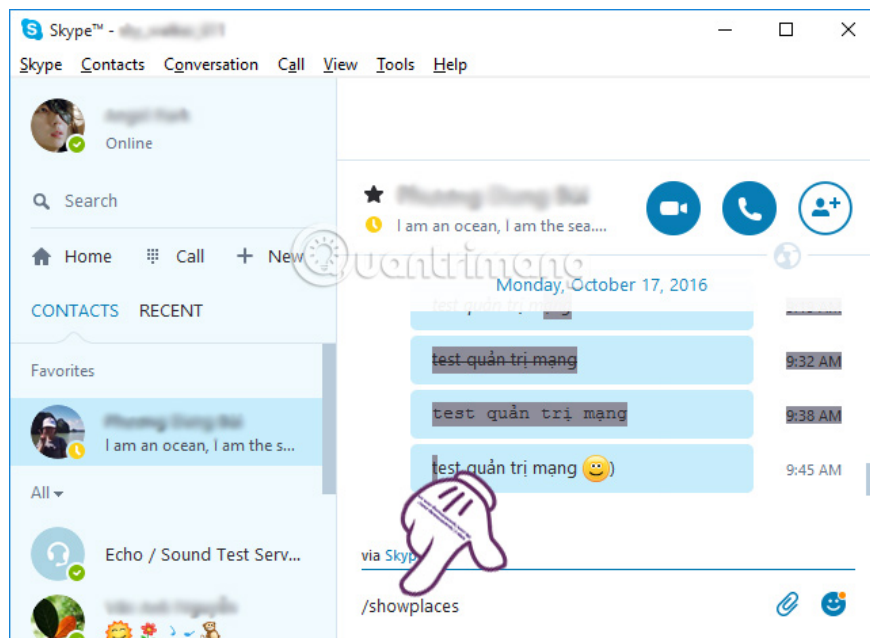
Skype™ - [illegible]

Skype Contacts Conversation Call View Tools Help

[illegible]
Online

Search

Home Call New

CONTACTS RECENT

Favorites

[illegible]
I am an ocean, I am the s...

All

Echo / Sound Test Serv...

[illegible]

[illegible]
I am an ocean, I am the sea....

Quantrimang

Monday, October 17, 2016

test quản trị mạng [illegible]

test quản trị mạng 9:32 AM

test quản trị mạng 9:38 AM

test quản trị mạng 🙂) 9:45 AM

via Skyp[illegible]

/showplaces